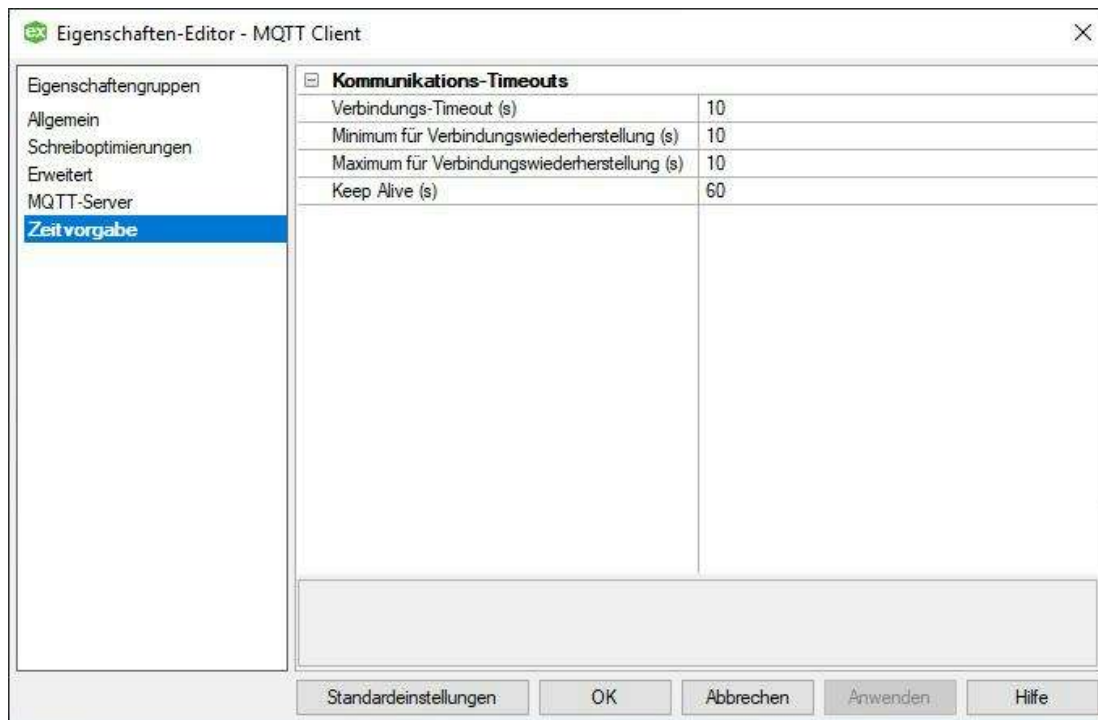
ex Eigenschaften-Editor - MQTT Client

×

Eigenschaftengruppen
Allgemein
Schreiboptimierungen
Erweitert
MQTT-Server
Zeitvorgabe

⊟ Kommunikations-Timeouts

| | |
|---|---|
| Verbindungs-Timeout (s) | 10 |
| Minimum für Verbindungswiederherstellung (s) | 10 |
| Maximum für Verbindungswiederherstellung (s) | 10 |
| Keep Alive (s) | 60 |

Standardeinstellungen | OK | Abbrechen | Anwenden | Hilfe